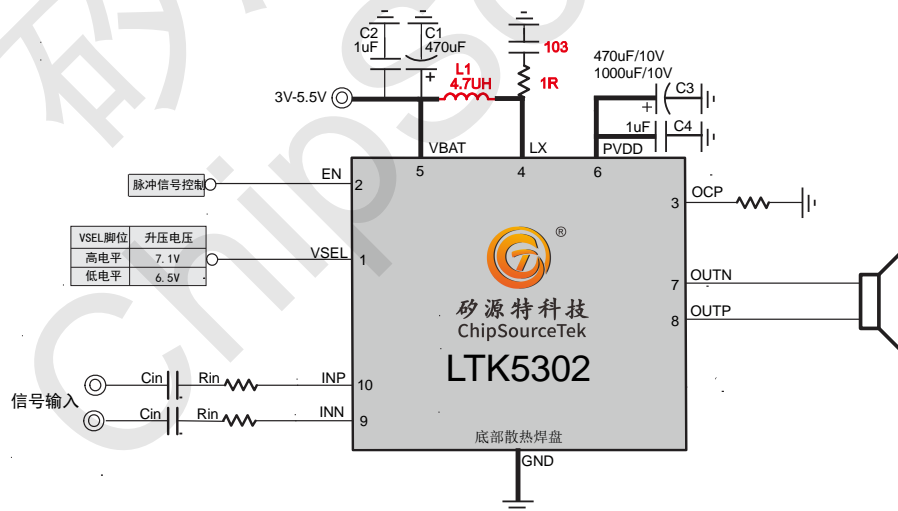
C2
1uF
C1
470uF
103
L1
4.7UH
1R
470uF/10V
1000uF/10V
C3
1uF
C4
3V-5.5V
VBAT
LX
PVDD
5
4
6
EN
2
脉冲信号控制
OCP
3
| VSEL脚位 | 升压电压 |
|---|---|
| 高电平 | 7.1V |
| 低电平 | 6.5V |
VSEL
1
®
矽源特科技
ChipSourceTek
OUTN
7
OUTP
8
LTK5302
Cin
Rin
INP
10
信号输入
Cin
Rin
INN
9
底部散热焊盘
GND